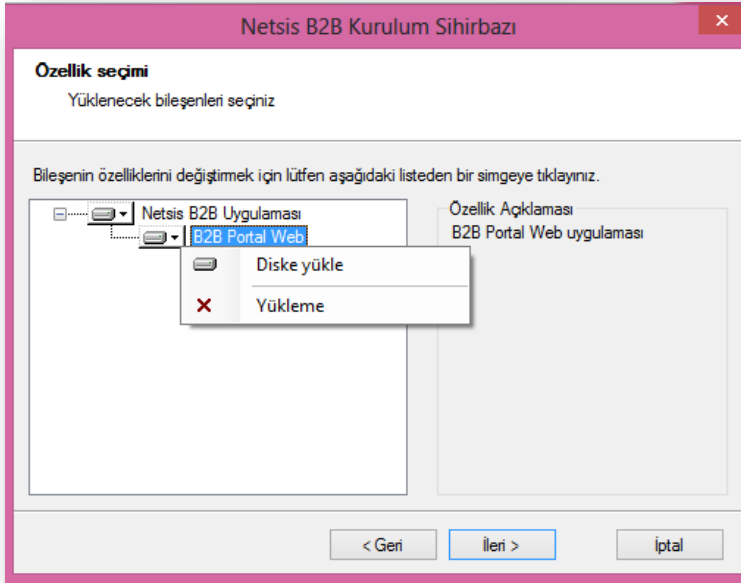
Netsis B2B Kurulum Sihirbazı

Özellik seçimi

Yüklenecek bileşenleri seçiniz

Bileşenin özelliklerini değiştirmek için lütfen aşağıdaki listeden bir simgeye tıklayınız.

Netsis B2B Uygulaması

B2B Portal Web

Diske yükle

Yükleme

Özellik Açıklaması

B2B Portal Web uygulaması

< Geri

İleri >

İptal